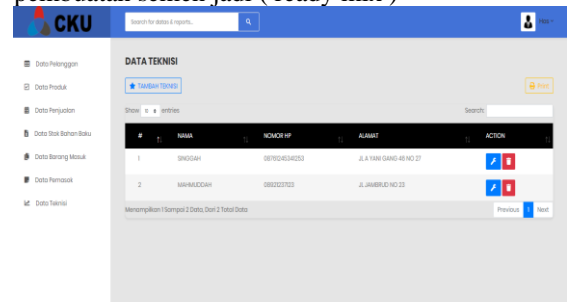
pembuatan beton jadi (ready mix)

CKU

Search for datas & reports...

Hai

Data Pelanggan
Data Produk
Data Penjualan
Data Stok Bahan Baku
Data Barang Masuk
Data Pemasok
Data Teknisi

DATA TEKNISI

TAMBAH TEKNISI

Print

Show 10 entries

Search:

| # | NAMA | NOMOR HP | ALAMAT | ACTION |
|---|---|---|---|---|
| 1 | SINGGAH | 08781245341253 | JL A YANI GANG 48 NO 27 | |
| 2 | MAHMUDDAH | 0882123723 | JL JAMBRUD NO 23 | |

Menampilkan 1 Sampai 2 Data, Dari 2 Total Data

Previous 1 Next